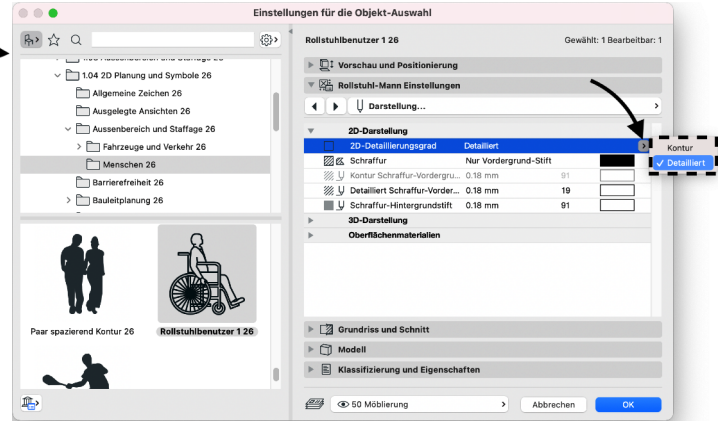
Einstellungen für die Objekt-Auswahl

1.04 2D Planung und Symbole 26
Allgemeine Zeichen 26
Ausgelegte Ansichten 26
Aussenbereich und Staffage 26
Fahrzeuge und Verkehr 26
Menschen 26
Barrierefreiheit 26
Bauleitplanung 26

Paar spazierend Kontur 26
Rollstuhlbenutzer 1 26

Rollstuhlbenutzer 1 26
Gewählt: 1 Bearbeitbar: 1

Vorschau und Positionierung
Rollstuhl-Mann Einstellungen
Darstellung...

2D-Darstellung

| | | |
|---|---|---|
| 2D-Detaillierungsgrad | Detailliert | |
| Schraffur | Nur Vordergrund-Stift | |
| Kontur Schraffur-Vordergru... | 0.18 mm | 91 |
| Detailliert Schraffur-Vorder... | 0.18 mm | 19 |
| Schraffur-Hintergrundstift | 0.18 mm | 91 |

3D-Darstellung
Oberflächenmaterialien

Kontur
✓ Detailliert

Grundriss und Schnitt
Modell
Klassifizierung und Eigenschaften

50 Möblierung
Abbrechen
OK